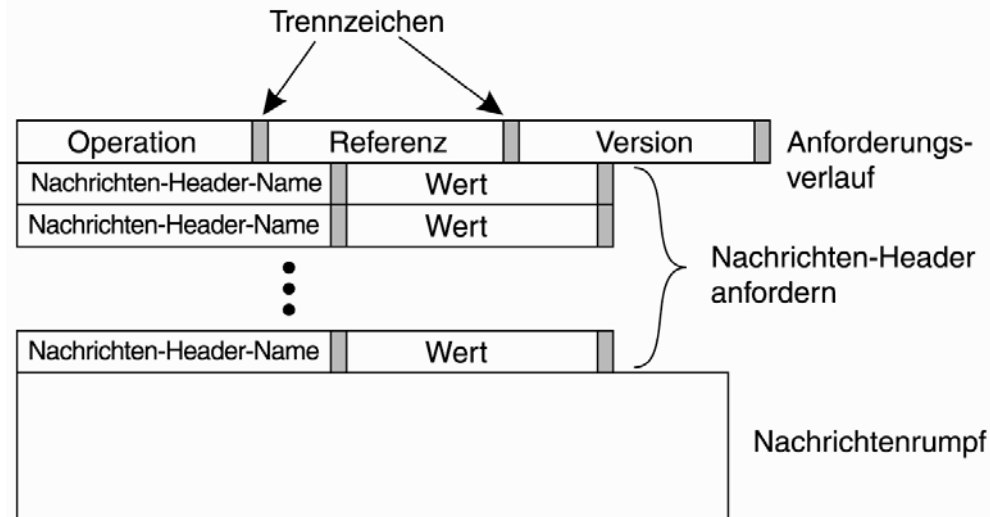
Trennzeichen

Operation | Referenz | Version

Anforderungsverlauf

Nachrichten-Header-Name | Wert
Nachrichten-Header-Name | Wert

Nachrichten-Header-Name | Wert

Nachrichten-Header anfordern

Nachrichtenrumpf